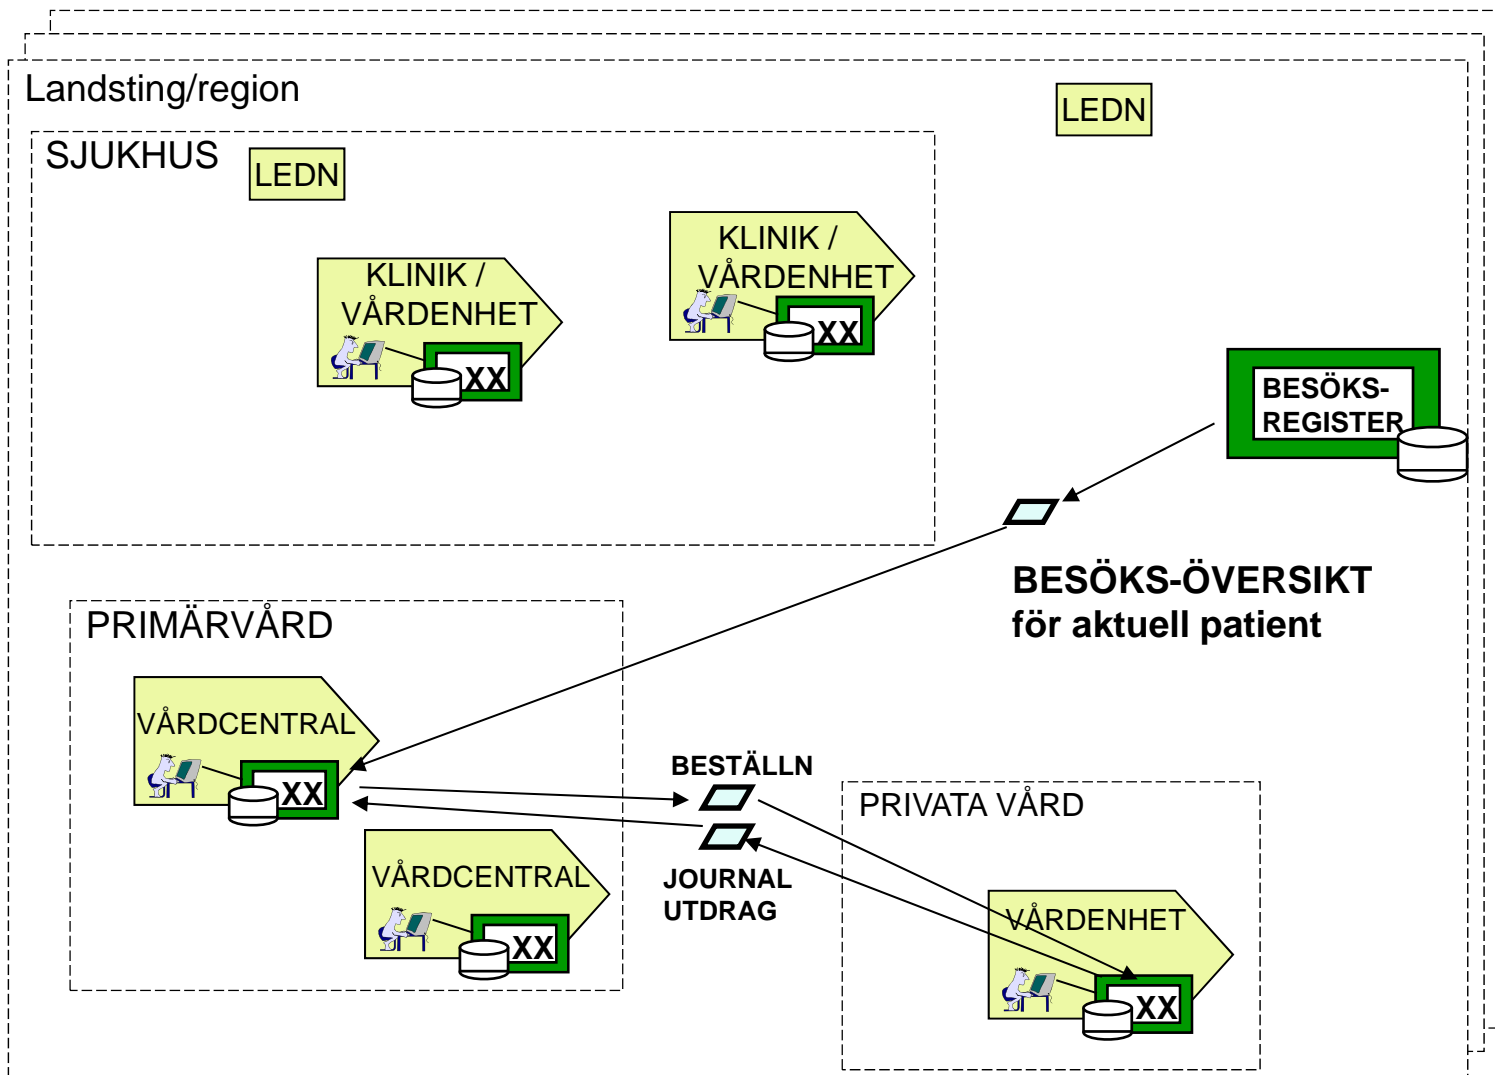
Landsting/region

LEDN

SJUKHUS

LEDN

KLINIK / VÅRDENHET

XX

KLINIK / VÅRDENHET

XX

BESÖKS-REGISTER

BESÖKS-ÖVERSIKT för aktuell patient

PRIMÄRVÅRD

VÅRDCENTRAL

XX

BESTÄLLN

VÅRDCENTRAL

XX

JOURNAL UTDRAG

PRIVATA VÅRD

VÅRDENHET

XX